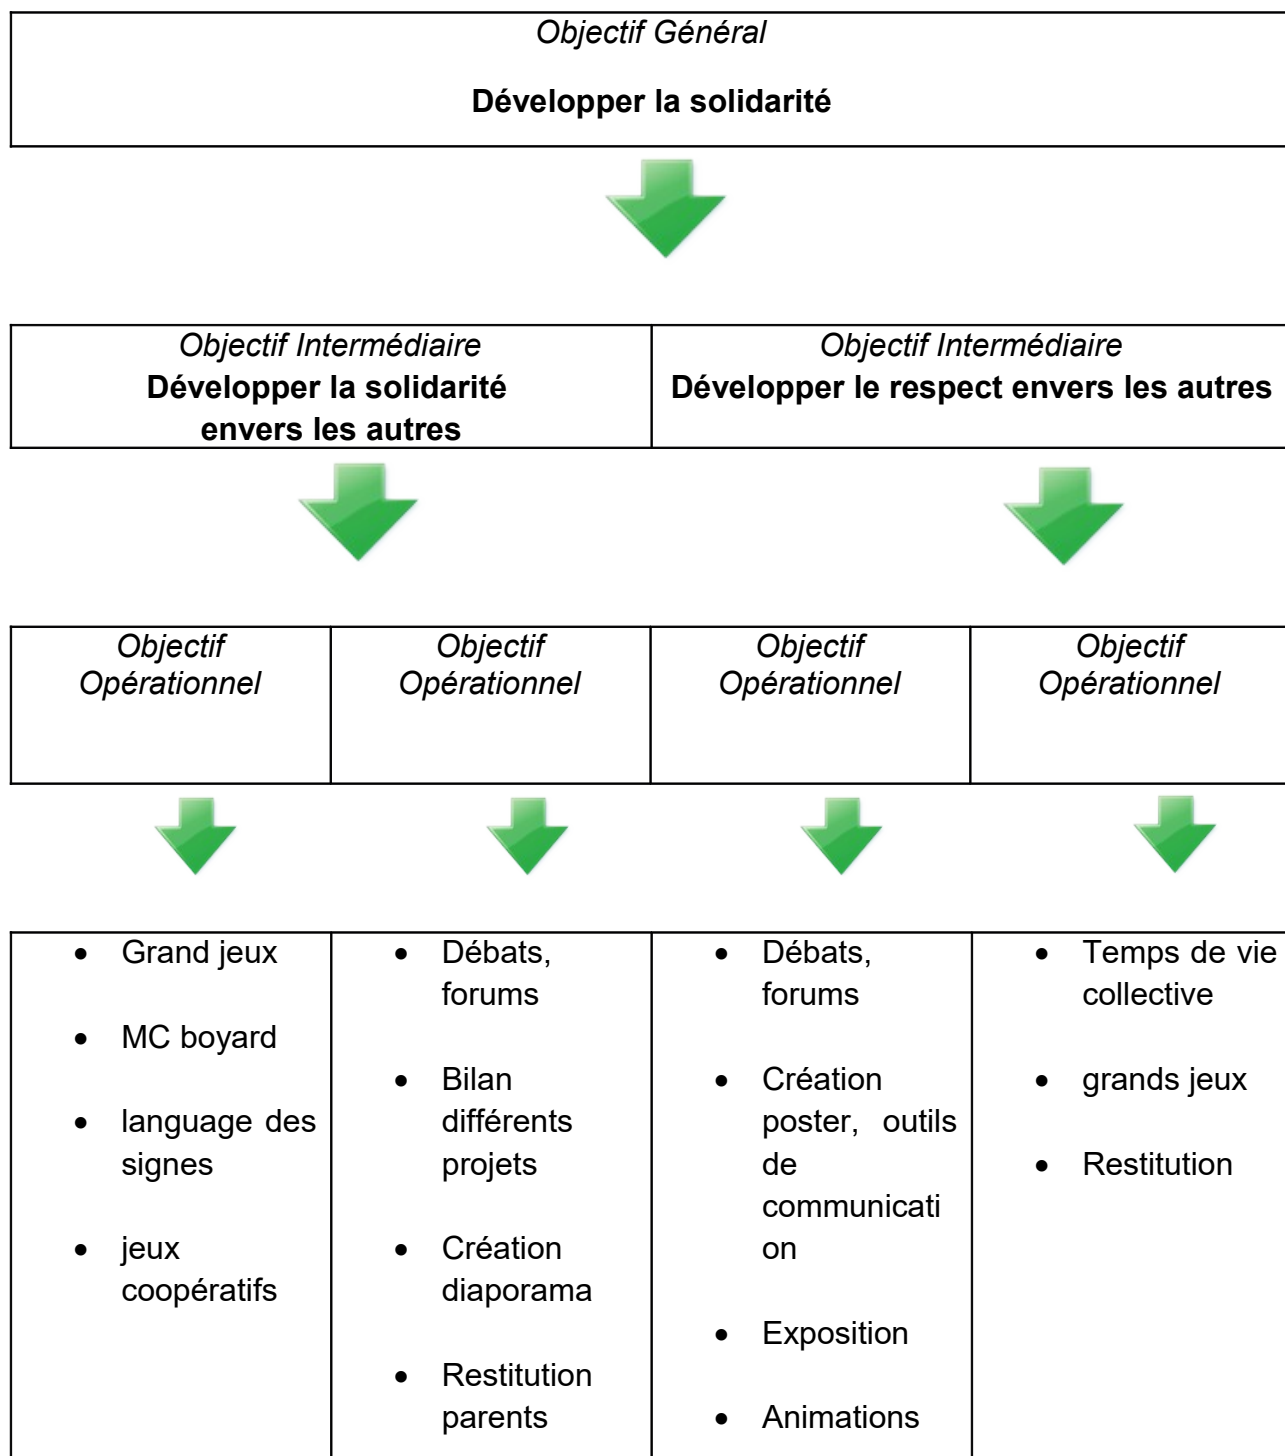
Objectif Général

Développer la solidarité

| Objectif Intermédiaire Développer la solidarité envers les autres | Objectif Intermédiaire Développer le respect envers les autres |
|---|---|

| Objectif Opérationnel | Objectif Opérationnel | Objectif Opérationnel | Objectif Opérationnel |
|---|---|---|---|

| • Grand jeux • MC boyard • language des signes • jeux coopératifs | • Débats, forums • Bilan différents projets • Création diaporama • Restitution parents | • Débats, forums • Création poster, outils de communication • Exposition • Animations | • Temps de vie collective • grands jeux • Restitution |
|---|---|---|---|